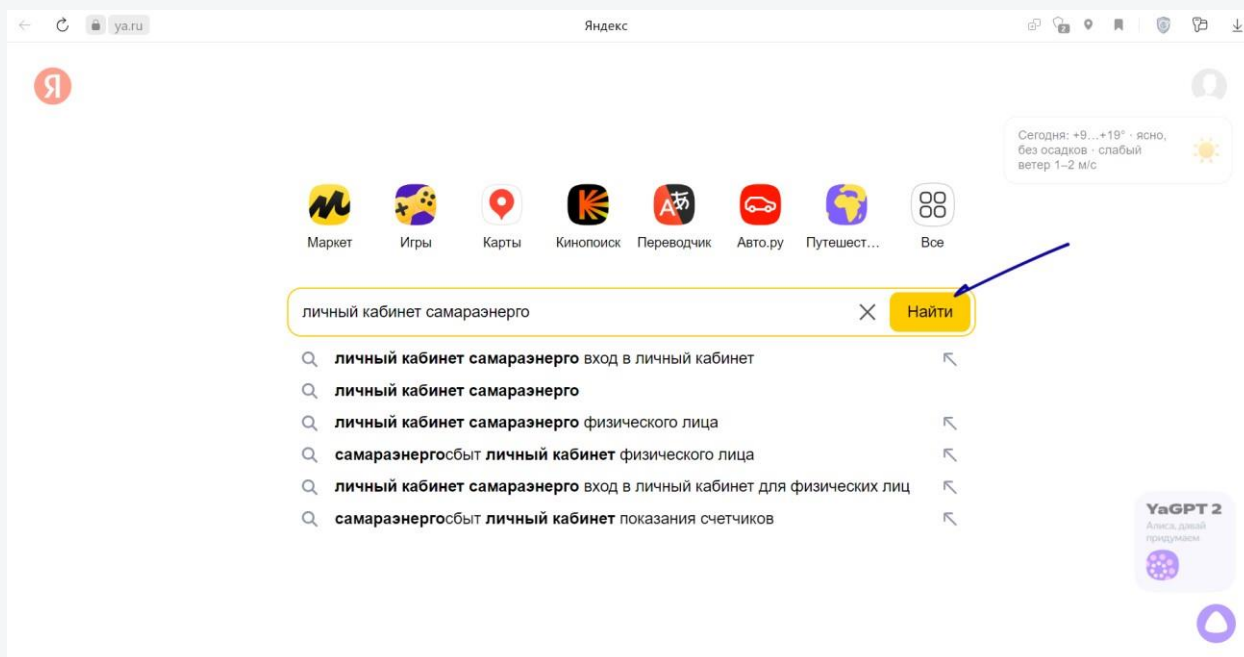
ya.ru

Яндекс

Я

Сегодня: +9…+19° · ясно, без осадков · слабый ветер 1–2 м/с

Маркет
Игры
Карты
Кинопоиск
Переводчик
Авто.ру
Путешест…
Все

личный кабинет самараэнерго

Найти

личный кабинет самараэнерго вход в личный кабинет
личный кабинет самараэнерго
личный кабинет самараэнерго физического лица
самараэнергосбыт личный кабинет физического лица
личный кабинет самараэнерго вход в личный кабинет для физических лиц
самараэнергосбыт личный кабинет показания счетчиков

YaGPT 2
Алиса, давай придумаем